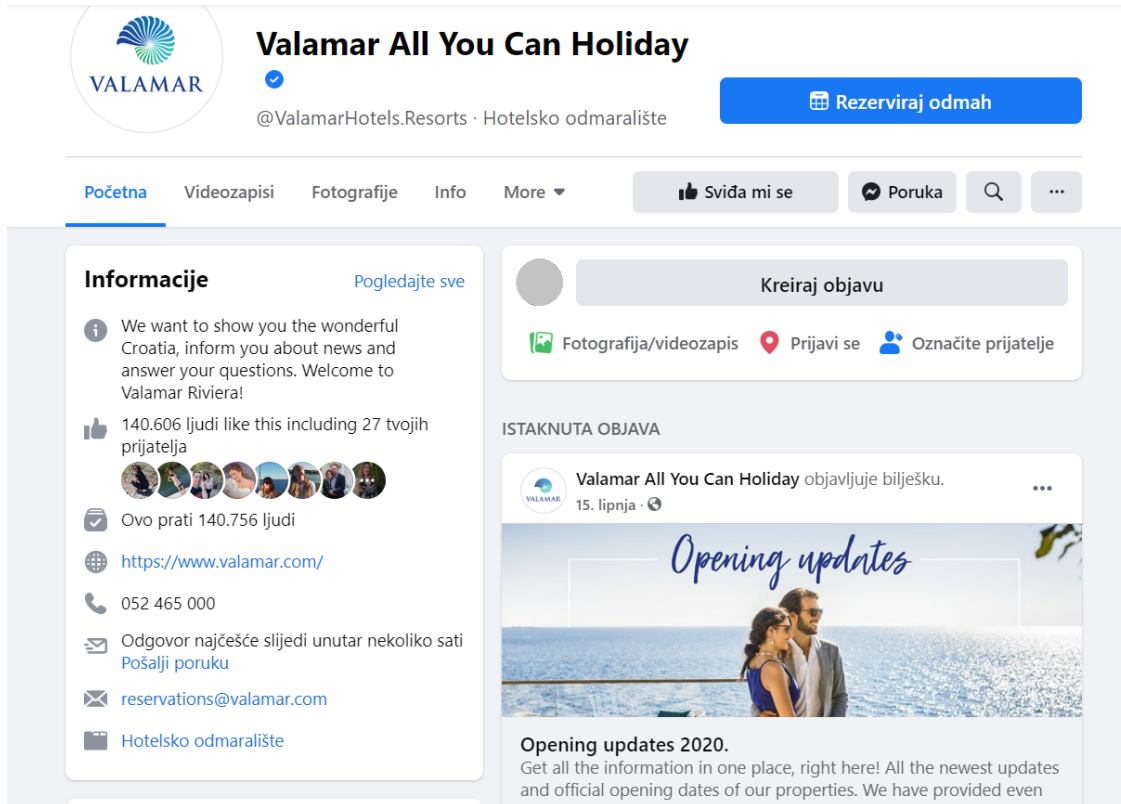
VALAMAR

Valamar All You Can Holiday

@ValamarHotels.Resorts · Hotelsko odmaralište

Rezerviraj odmah

Početna
Videozapisi
Fotografije
Info
More

Sviđa mi se
Poruka

Informacije
Pogledajte sve

We want to show you the wonderful Croatia, inform you about news and answer your questions. Welcome to Valamar Riviera!

140.606 ljudi like this including 27 tvojih prijatelja

Ovo prati 140.756 ljudi

https://www.valamar.com/

052 465 000

Odgovor najčešće slijedi unutar nekoliko sati
Pošalji poruku

reservations@valamar.com

Hotelsko odmaralište

Kreiraj objavu

Fotografija/videozapis
Prijavi se
Označite prijatelje

ISTAKNUTA OBJAVA

VALAMAR
Valamar All You Can Holiday objavljuje bilješku.
15. lipnja ·

Opening updates

Opening updates 2020.
Get all the information in one place, right here! All the newest updates and official opening dates of our properties. We have provided even